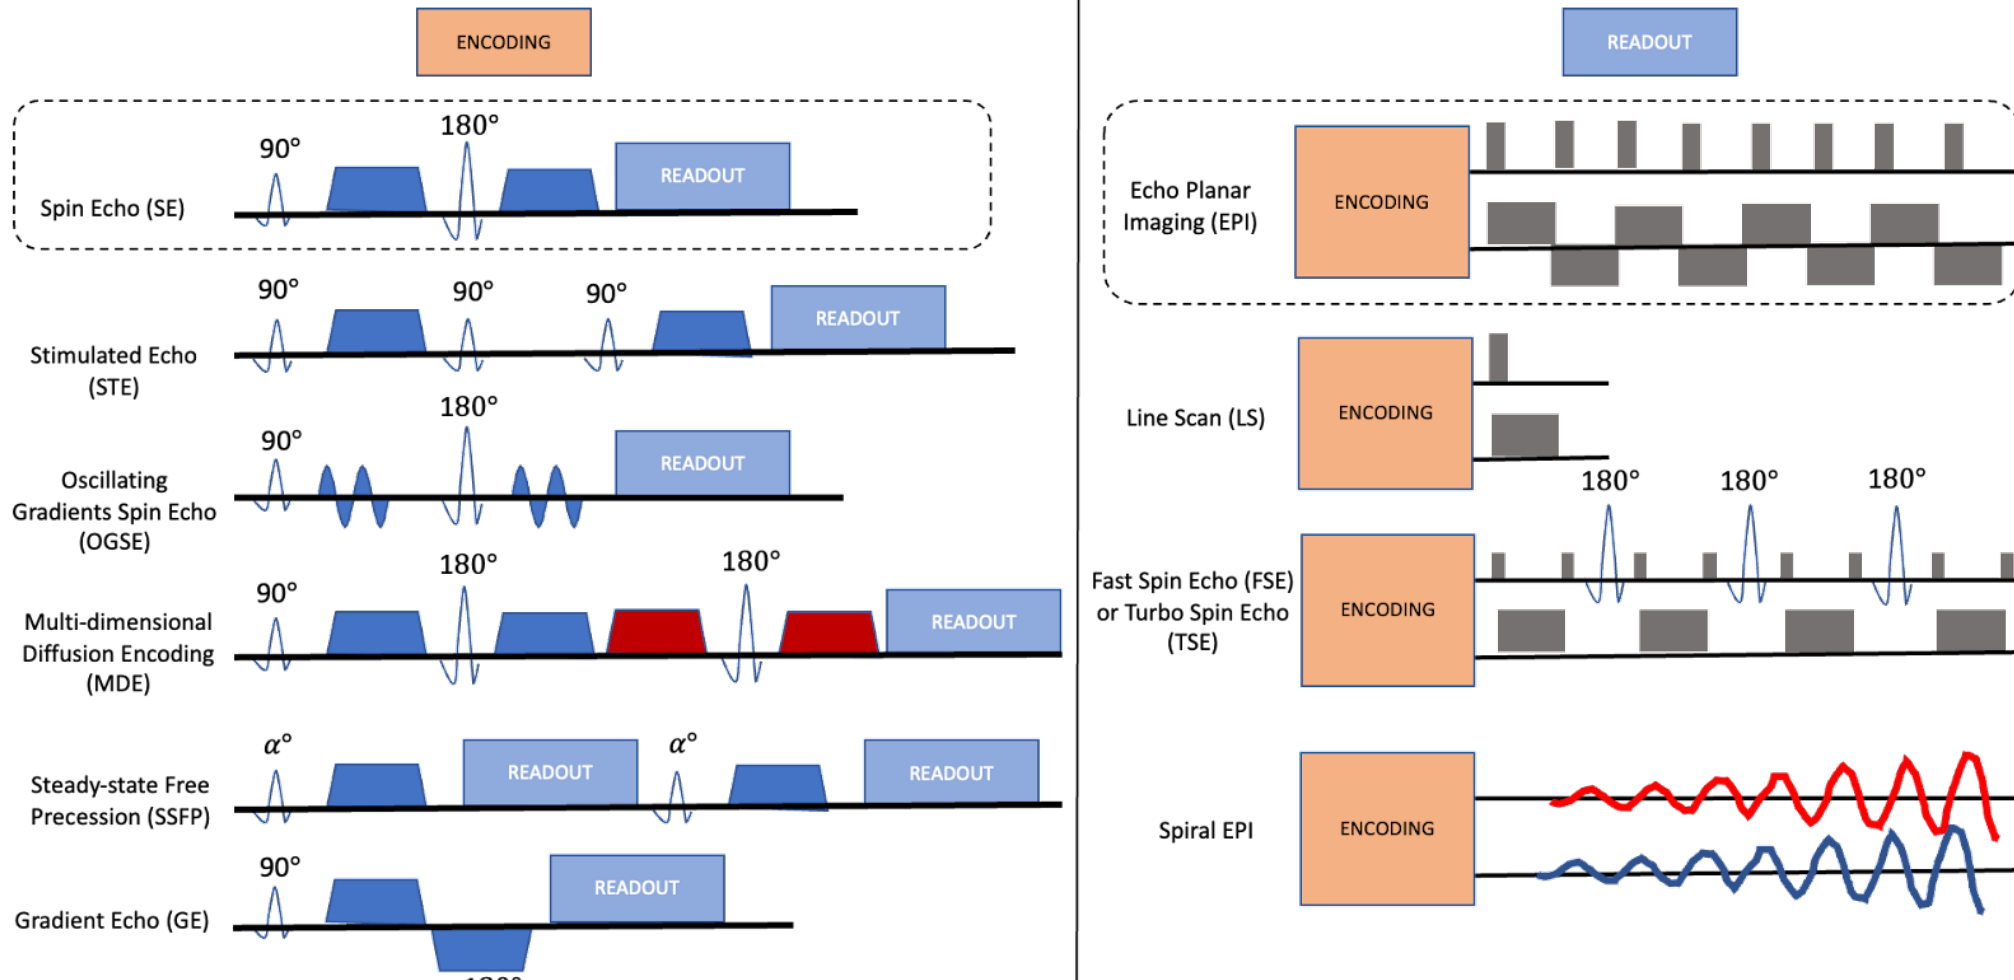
ENCODING

Spin Echo (SE)
90°
180°
READOUT

Stimulated Echo (STE)
90°
90°
90°
READOUT

Oscillating Gradients Spin Echo (OGSE)
90°
180°
READOUT

Multi-dimensional Diffusion Encoding (MDE)
90°
180°
180°
READOUT

Steady-state Free Precession (SSFP)
$\alpha°$
READOUT
$\alpha°$
READOUT

Gradient Echo (GE)
90°
READOUT
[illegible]

READOUT

Echo Planar Imaging (EPI)
ENCODING

Line Scan (LS)
ENCODING

Fast Spin Echo (FSE) or Turbo Spin Echo (TSE)
180°
180°
180°
ENCODING

Spiral EPI
ENCODING